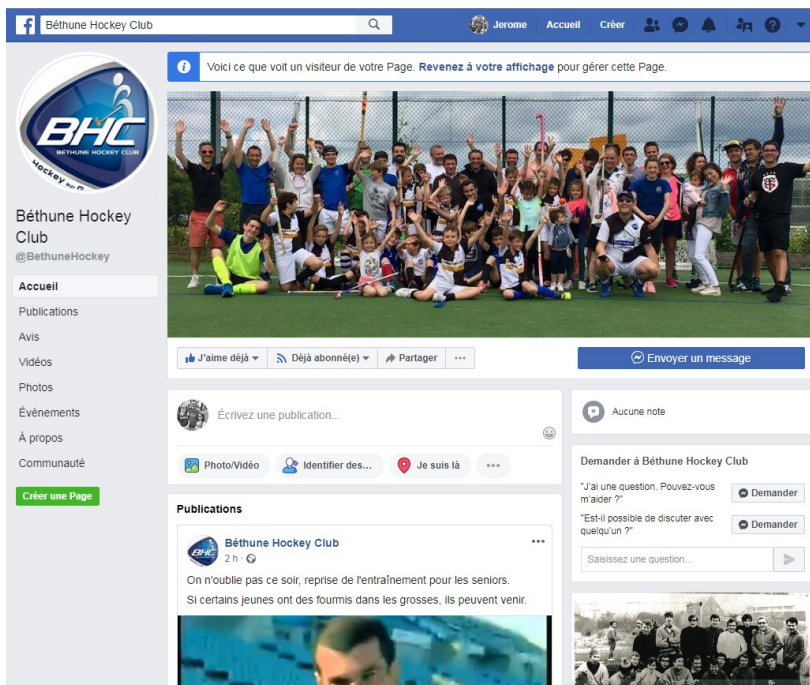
f Béthune Hockey Club

Jerome Accueil Créer

BHC
BÉTHUNE HOCKEY CLUB
Hockey sur gazon

Béthune Hockey Club
@BethuneHockey

Accueil
Publications
Avis
Vidéos
Photos
Évènements
À propos
Communauté

Créer une Page

Voici ce que voit un visiteur de votre Page. Revenez à votre affichage pour gérer cette Page.

J'aime déjà
Déjà abonné(e)
Partager
···

Envoyer un message

Écrivez une publication...

Photo/Vidéo
Identifier des...
Je suis là
···

Publications

Béthune Hockey Club
2 h ·
···

On n'oublie pas ce soir, reprise de l'entraînement pour les seniors.
Si certains jeunes ont des fourmis dans les grosses, ils peuvent venir.

Aucune note

Demander à Béthune Hockey Club

"J'ai une question. Pouvez-vous m'aider ?"
Demander

"Est-il possible de discuter avec quelqu'un ?"
Demander

Saisissez une question...